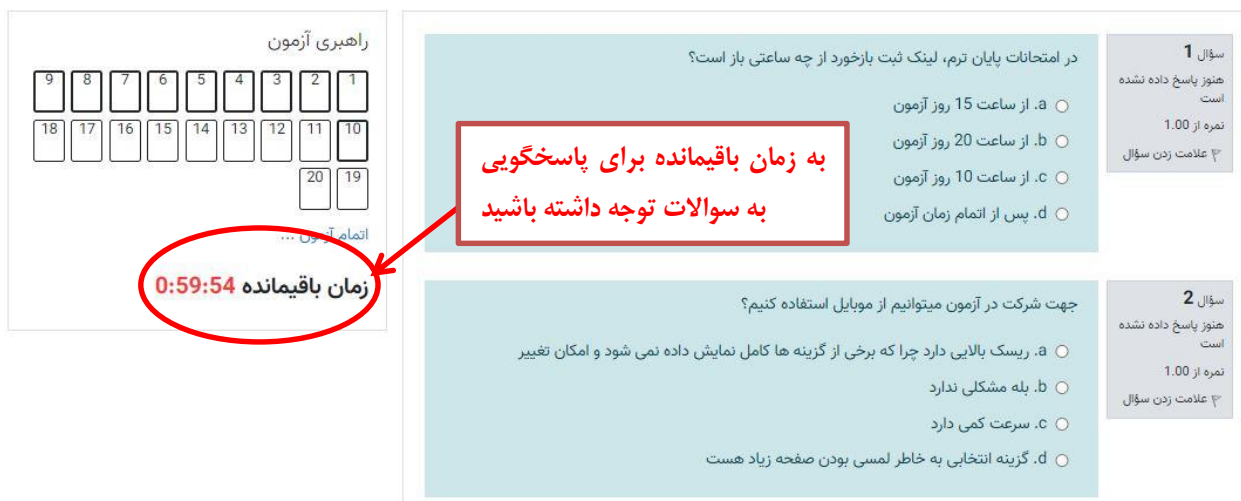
راهبری آزمون

| 9 | 8 | 7 | 6 | 5 | 4 | 3 | 2 | 1 |
|---|---|---|---|---|---|---|---|---|
| 18 | 17 | 16 | 15 | 14 | 13 | 12 | 11 | 10 |
| | | | | | | | 20 | 19 |

اتمام آزمون ...

زمان باقیمانده 0:59:54

به زمان باقیمانده برای پاسخگویی به سوالات توجه داشته باشید

سؤال 1
هنوز پاسخ داده نشده است
نمره از 1.00
علامت زدن سؤال

در امتحانات پایان ترم، لینک ثبت بازخورد از چه ساعتی باز است؟

a. از ساعت 15 روز آزمون
b. از ساعت 20 روز آزمون
c. از ساعت 10 روز آزمون
d. پس از اتمام زمان آزمون

سؤال 2
هنوز پاسخ داده نشده است
نمره از 1.00
علامت زدن سؤال

جهت شرکت در آزمون میتوانیم از موبایل استفاده کنیم؟

a. ریسک بالایی دارد چرا که برخی از گزینه ها کامل نمایش داده نمی شود و امکان تغییر
b. بله مشکلی ندارد
c. سرعت کمی دارد
d. گزینه انتخابی به خاطر لمسی بودن صفحه زیاد هست